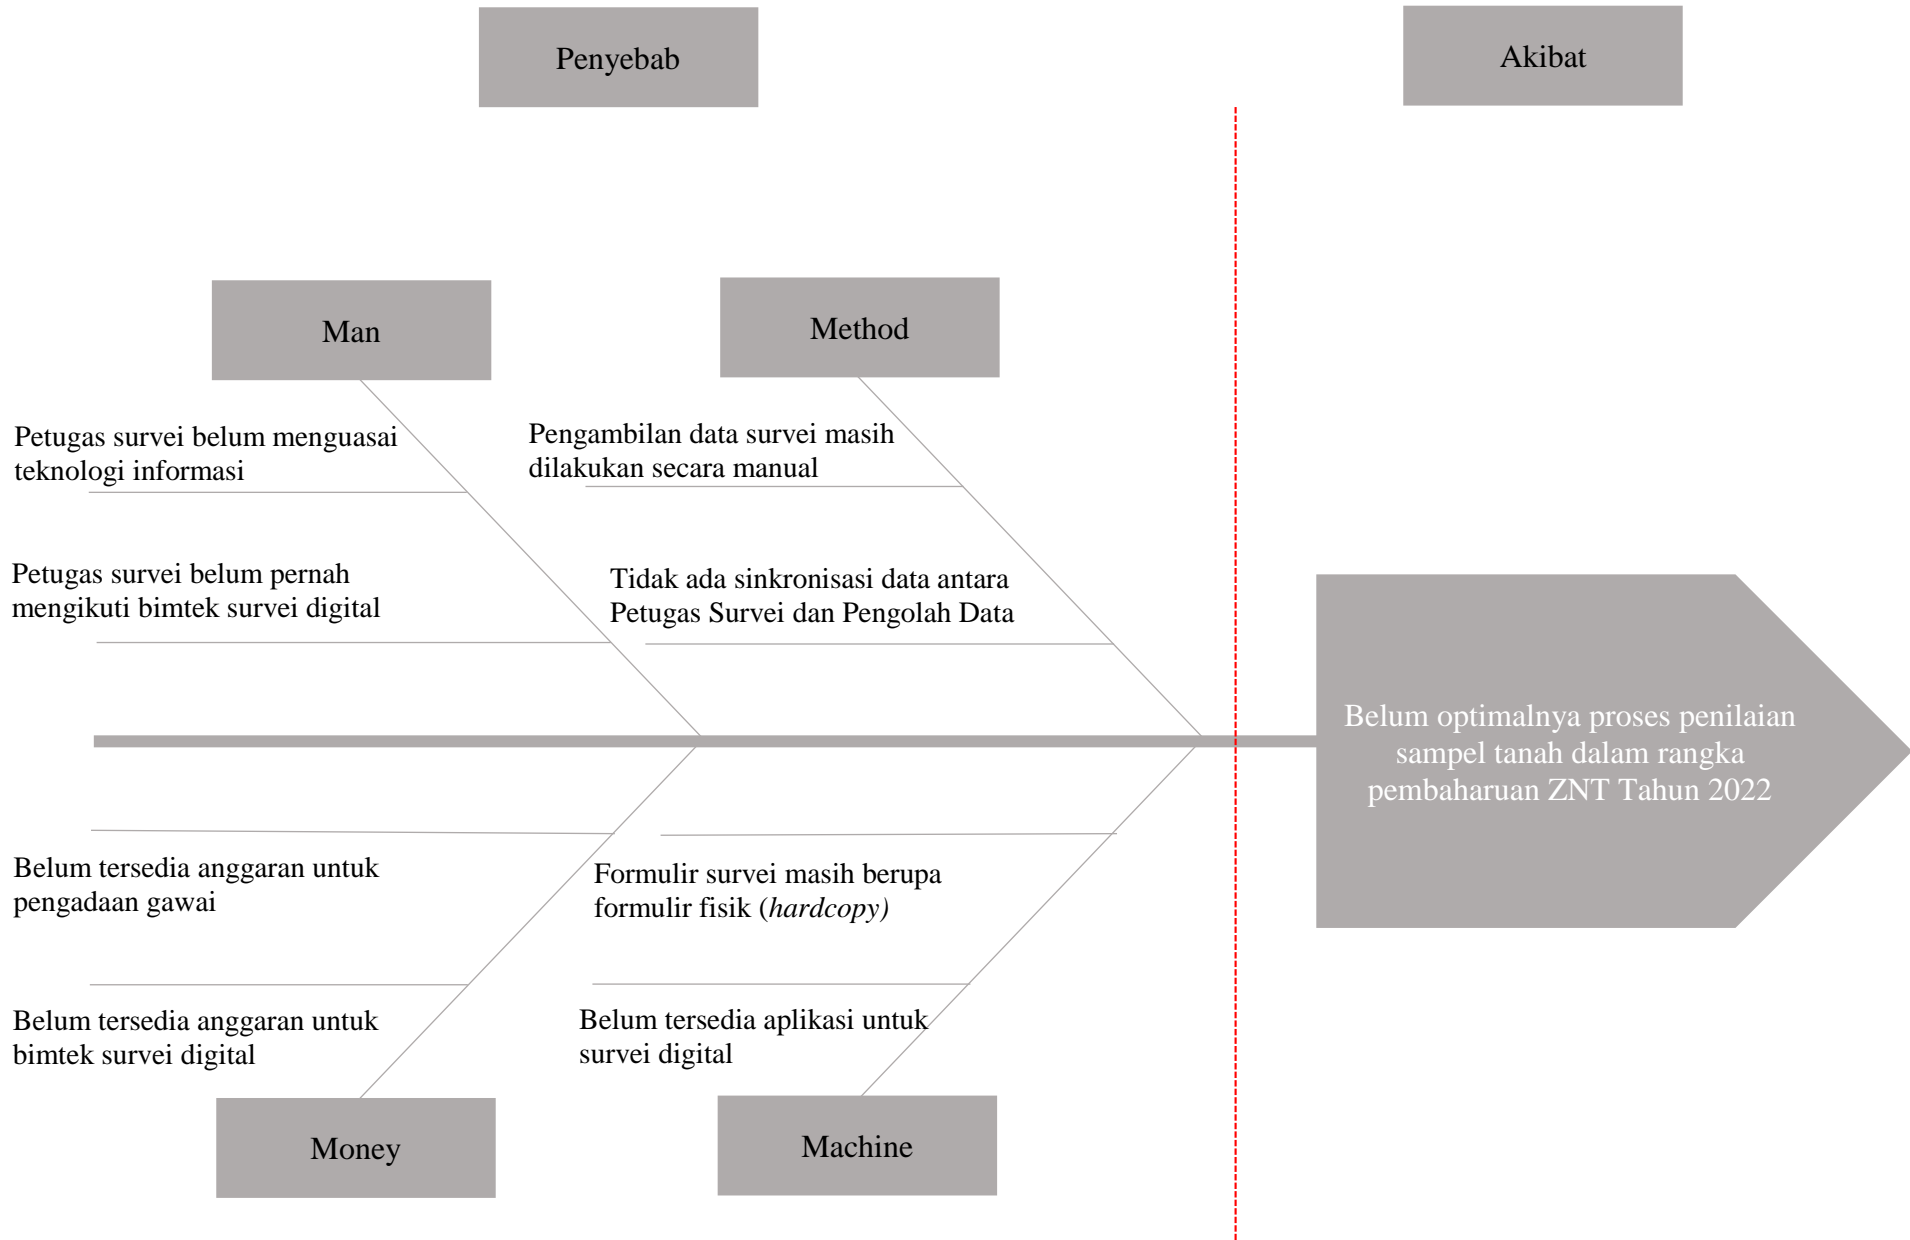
Penyebab

Akibat

Man

Method

Petugas survei belum menguasai teknologi informasi

Pengambilan data survei masih dilakukan secara manual

Petugas survei belum pernah mengikuti bimtek survei digital

Tidak ada sinkronisasi data antara Petugas Survei dan Pengolah Data

Belum optimalnya proses penilaian sampel tanah dalam rangka pembaharuan ZNT Tahun 2022

Belum tersedia anggaran untuk pengadaan gawai

Formulir survei masih berupa formulir fisik (*hardcopy)*

Belum tersedia anggaran untuk bimtek survei digital

Belum tersedia aplikasi untuk survei digital

Money

Machine